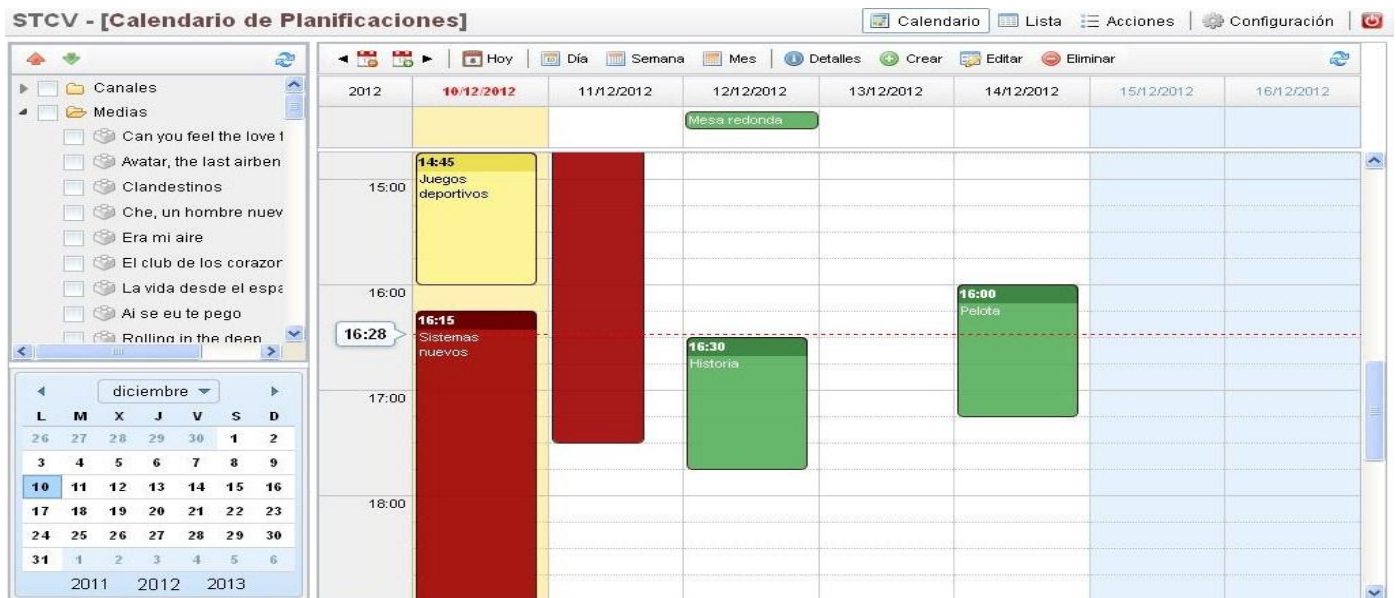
STCV - [Calendario de Planificaciones]

Calendario | Lista | Acciones | Configuración

Canales
Medias
Can you feel the love t
Avatar, the last airben
Clandestinos
Che, un hombre nuev
Era mi aire
El club de los corazor
La vida desde el espa
Ai se eu te pego
Rolling in the deep

diciembre

| L | M | X | J | V | S | D |
|---|---|---|---|---|---|---|
| 26 | 27 | 28 | 29 | 30 | 1 | 2 |
| 3 | 4 | 5 | 6 | 7 | 8 | 9 |
| 10 | 11 | 12 | 13 | 14 | 15 | 16 |
| 17 | 18 | 19 | 20 | 21 | 22 | 23 |
| 24 | 25 | 26 | 27 | 28 | 29 | 30 |
| 31 | 1 | 2 | 3 | 4 | 5 | 6 |

2011 2012 2013

Hoy | Día | Semana | Mes | Detalles | Crear | Editar | Eliminar

| 2012 | 10/12/2012 | 11/12/2012 | 12/12/2012 | 13/12/2012 | 14/12/2012 | 15/12/2012 | 16/12/2012 |
|---|---|---|---|---|---|---|---|
| | | | Mesa redonda | | | | |

15:00
16:00
16:28
17:00
18:00

14:45 Juegos deportivos
16:15 Sistemas nuevos
16:30 Historia
16:00 Pelota